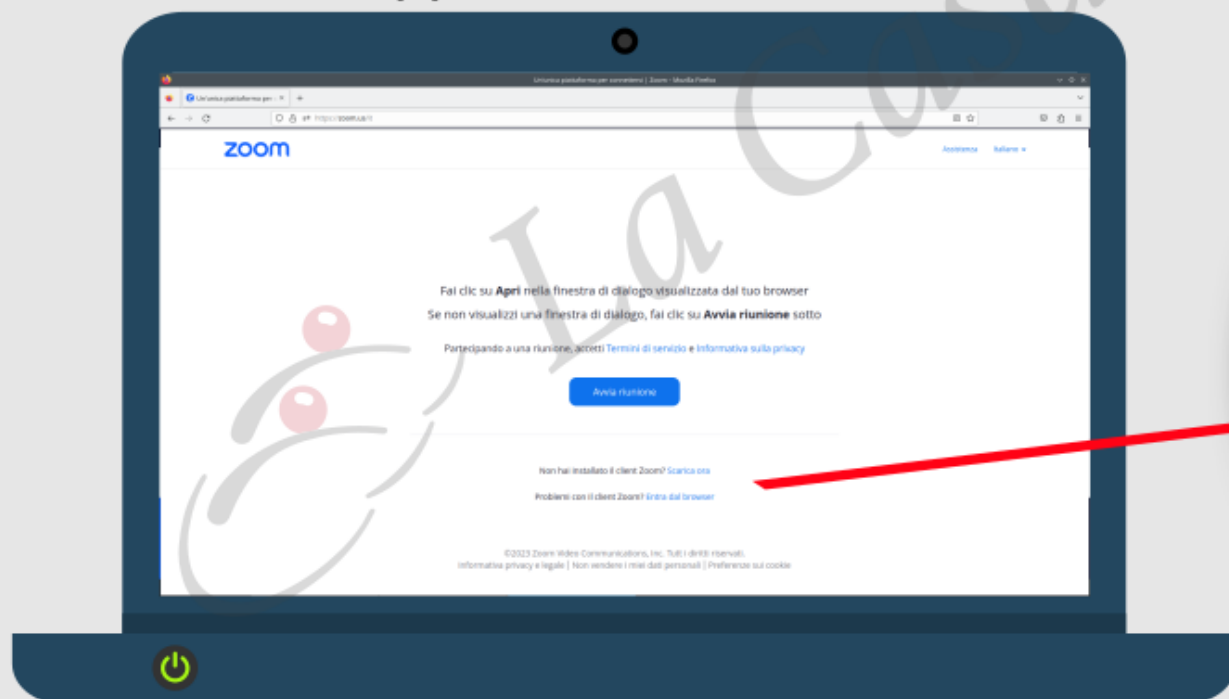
La Cas

Un'unica piattaforma per connettersi | Zoom - Mozilla Firefox

Un'unica piattaforma per ×

https://zoom.us/

zoom

Assistenza Italiano ▾

Fai clic su **Apri** nella finestra di dialogo visualizzata dal tuo browser
Se non visualizzi una finestra di dialogo, fai clic su **Avvia riunione** sotto

Partecipando a una riunione, accetti Termini di servizio e Informativa sulla privacy

Avvia riunione

Non hai installato il client Zoom? Scarica ora

Problemi con il client Zoom? Entra dal browser

©2023 Zoom Video Communications, Inc. Tutti i diritti riservati.
Informativa privacy e legale | Non vendere i miei dati personali | Preferenze sui cookie